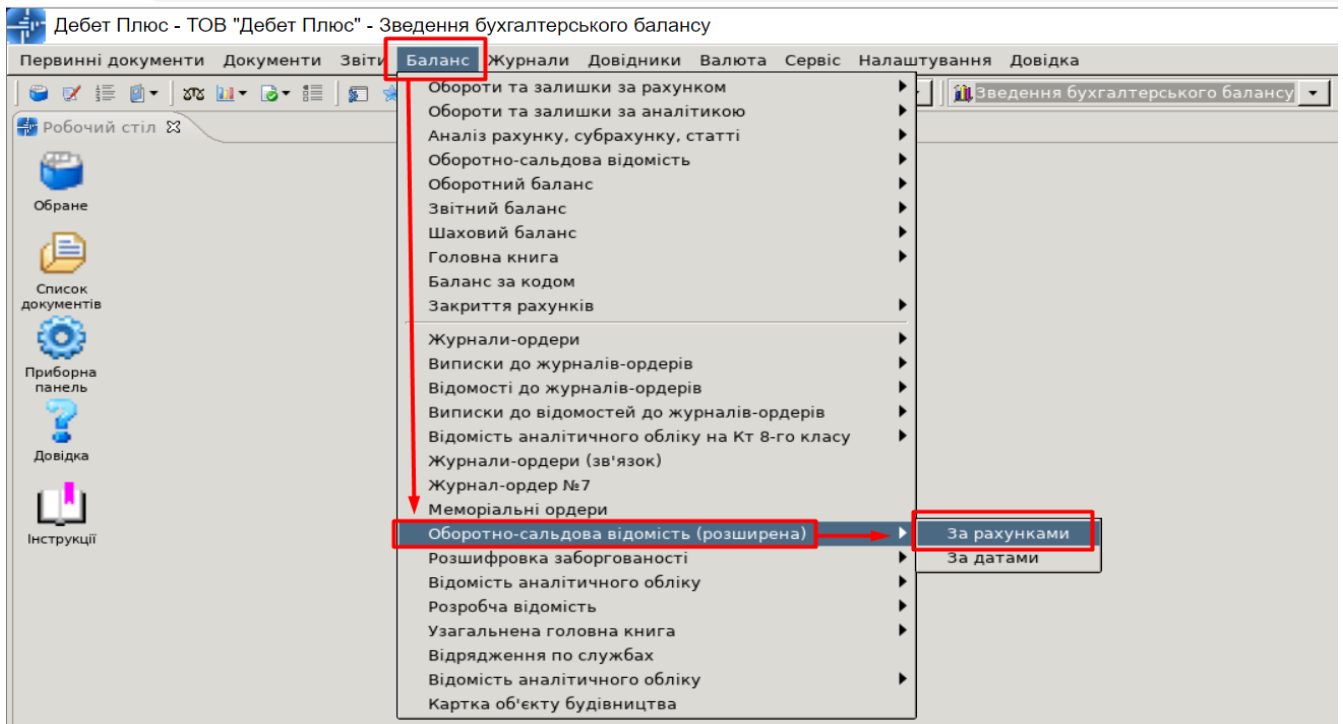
Дебет Плюс - ТОВ "Дебет Плюс" - Зведення бухгалтерського балансу

Первинні документи Документи Звіти Баланс Журнали Довідники Валюта Сервіс Налаштування Довідка

Зведення бухгалтерського балансу

Робочий стіл

Обране

Список документів

Приборна панель

Довідка

Інструкції

Обороти та залишки за рахунком
Обороти та залишки за аналітикою
Аналіз рахунку, субрахунку, статті
Оборотно-сальдова відомість
Оборотний баланс
Звітний баланс
Шаховий баланс
Головна книга
Баланс за кодом
Закриття рахунків
Журнали-ордери
Виписки до журналів-ордерів
Відомості до журналів-ордерів
Виписки до відомостей до журналів-ордерів
Відомість аналітичного обліку на Кт 8-го класу
Журнали-ордери (зв'язок)
Журнал-ордер №7
Меморіальні ордери
Оборотно-сальдова відомість (розширена)
Розшифровка заборгованості
Відомість аналітичного обліку
Розробча відомість
Узагальнена головна книга
Відрядження по службах
Відомість аналітичного обліку
Картка об'єкту будівництва

За рахунками
За датами